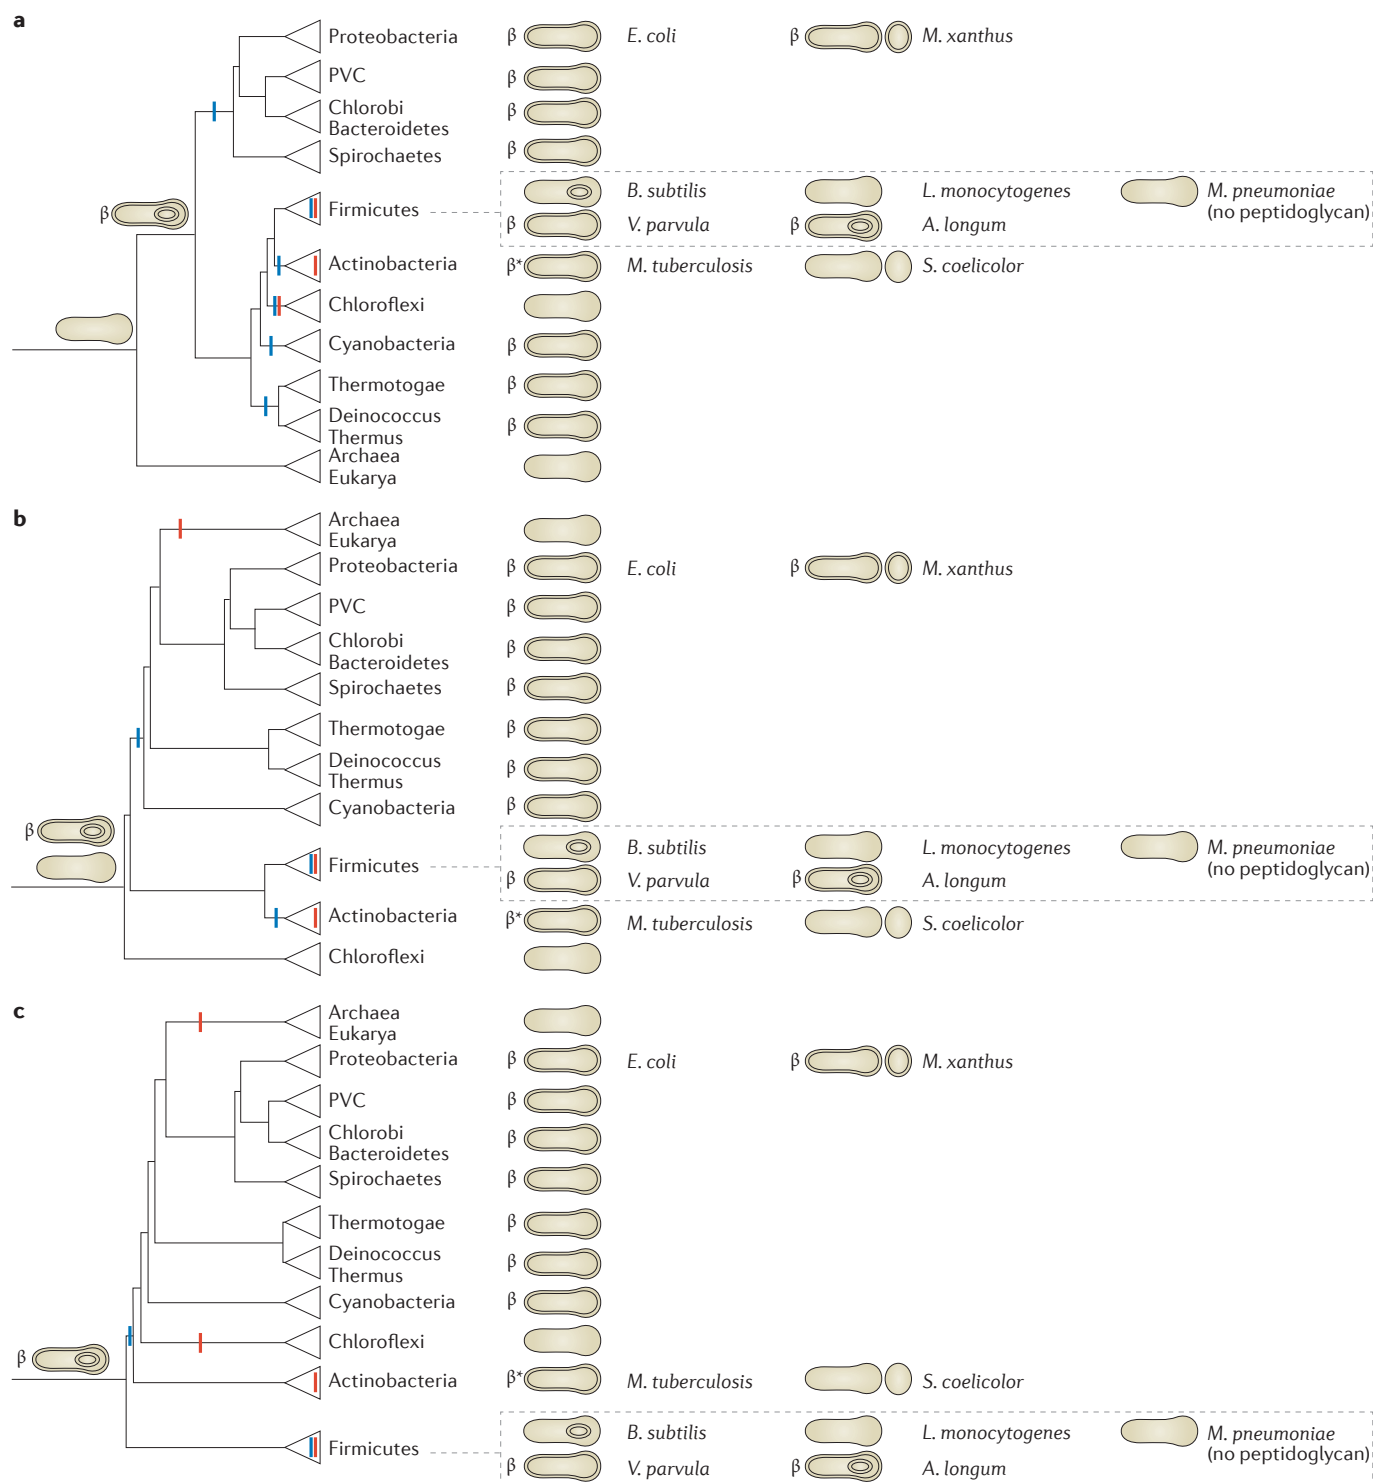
a

Proteobacteria
PVC
Chlorobi Bacteroidetes
Spirochaetes
β
Firmicutes
Actinobacteria
Chloroflexi
Cyanobacteria
Thermotogae
Deinococcus Thermus
Archaea Eukarya

β E. coli β M. xanthus
β
β
β
B. subtilis L. monocytogenes M. pneumoniae (no peptidoglycan)
β V. parvula β A. longum
β* M. tuberculosis S. coelicolor
β
β
β

b

Archaea Eukarya
Proteobacteria
PVC
Chlorobi Bacteroidetes
Spirochaetes
Thermotogae
Deinococcus Thermus
Cyanobacteria
β
Firmicutes
Actinobacteria
Chloroflexi

β E. coli β M. xanthus
β
β
β
β
β
β
B. subtilis L. monocytogenes M. pneumoniae (no peptidoglycan)
β V. parvula β A. longum
β* M. tuberculosis S. coelicolor

c

Archaea Eukarya
Proteobacteria
PVC
Chlorobi Bacteroidetes
Spirochaetes
Thermotogae
Deinococcus Thermus
Cyanobacteria
Chloroflexi
β
Actinobacteria
Firmicutes

β E. coli β M. xanthus
β
β
β
β
β
β
β* M. tuberculosis S. coelicolor
B. subtilis L. monocytogenes M. pneumoniae (no peptidoglycan)
β V. parvula β A. longum